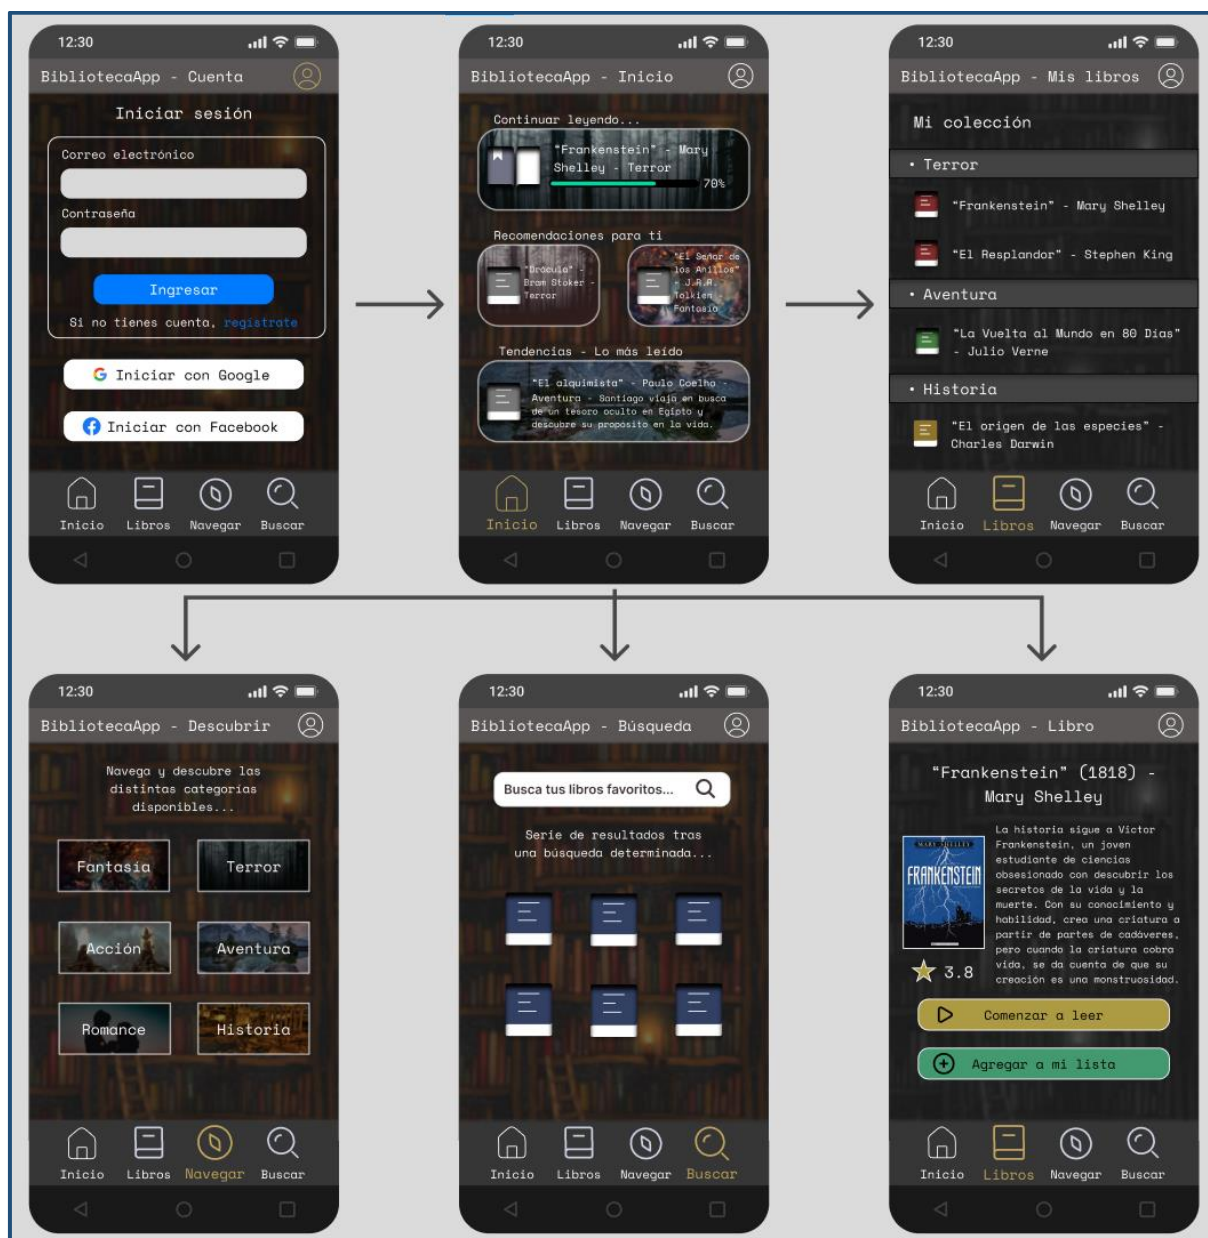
12:30

BibliotecaApp - Cuenta

Iniciar sesión

Correo electrónico

Contraseña

Ingresar

Si no tienes cuenta, registrate

G Iniciar con Google

Iniciar con Facebook

Inicio Libros Navegar Buscar

12:30

BibliotecaApp - Inicio

Continuar leyendo...

"Frankenstein" - Mary Shelley - Terror

70%

Recomendaciones para ti

"Drácula" - Bram Stoker - Terror

"El Señor de los Anillos" - J.R.R. Tolkien - Fantasía

Tendencias - Lo más leído

"El alquimista" - Paulo Coelho - Aventura - Santiago viaja en busca de un tesoro oculto en Egipto y descubre su propósito en la vida.

Inicio Libros Navegar Buscar

12:30

BibliotecaApp - Mis libros

Mi colección

• Terror

"Frankenstein" - Mary Shelley

"El Resplandor" - Stephen King

• Aventura

"La Vuelta al Mundo en 80 Días" - Julio Verne

• Historia

"El origen de las especies" - Charles Darwin

Inicio Libros Navegar Buscar

12:30

BibliotecaApp - Descubrir

Navega y descubre las distintas categorías disponibles...

Fantasía

Terror

Acción

Aventura

Romance

Historia

Inicio Libros Navegar Buscar

12:30

BibliotecaApp - Búsqueda

Busca tus libros favoritos...

Serie de resultados tras una búsqueda determinada...

Inicio Libros Navegar Buscar

12:30

BibliotecaApp - Libro

"Frankenstein" (1818) - Mary Shelley

MARY SHELLEY
FRANKENSTEIN

La historia sigue a Víctor Frankenstein, un joven estudiante de ciencias obsesionado con descubrir los secretos de la vida y la muerte. Con su conocimiento y habilidad, crea una criatura a partir de partes de cadáveres, pero cuando la criatura cobra vida, se da cuenta de que su creación es una monstruosidad.

3.8

Comenzar a leer

Agregar a mi lista

Inicio Libros Navegar Buscar